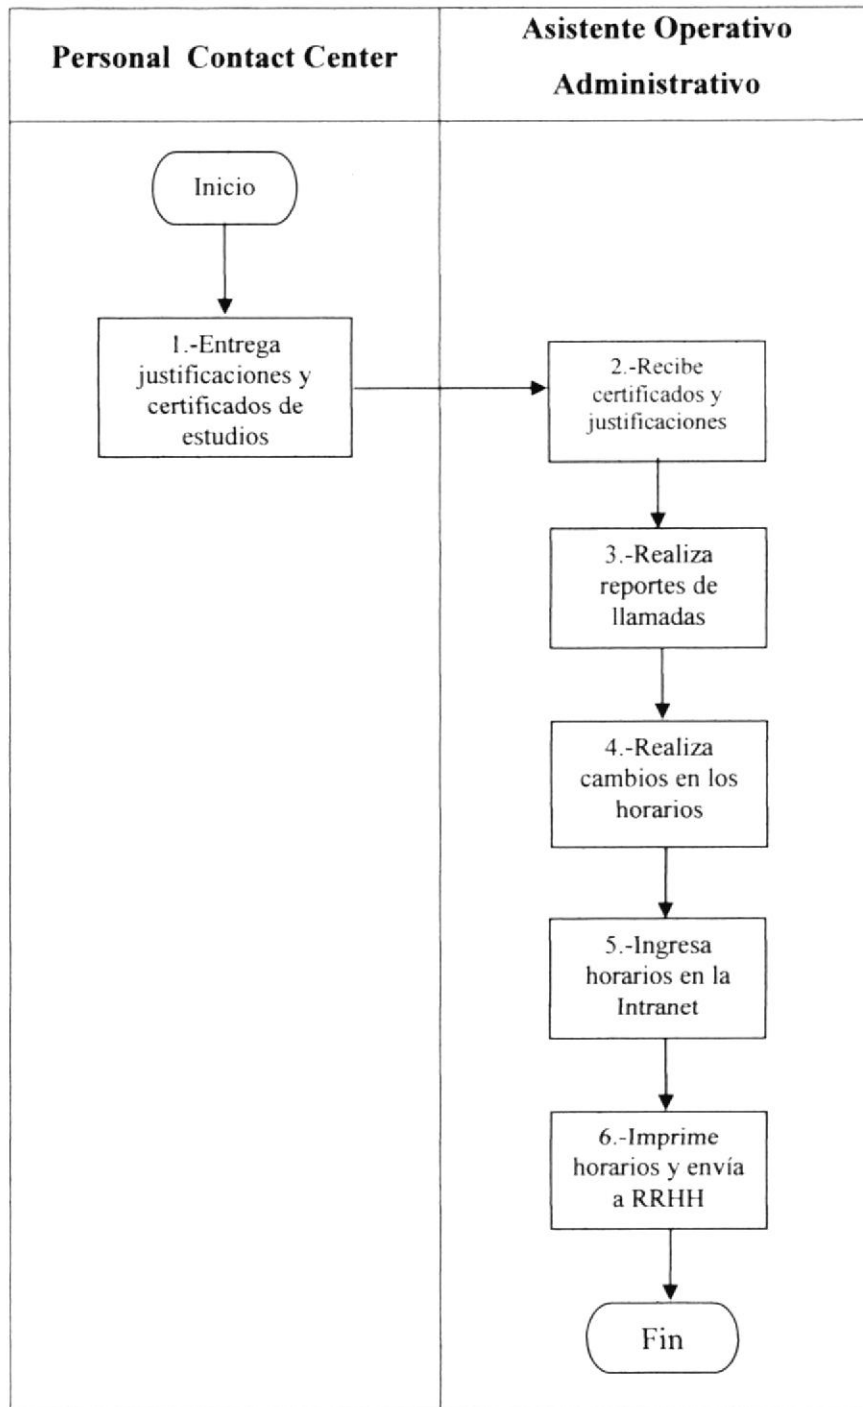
Personal Contact Center

Asistente Operativo Administrativo

Inicio

1.-Entrega justificaciones y certificados de estudios

2.-Recibe certificados y justificaciones

3.-Realiza reportes de llamadas

4.-Realiza cambios en los horarios

5.-Ingresa horarios en la Intranet

6.-Imprime horarios y envía a RRHH

Fin